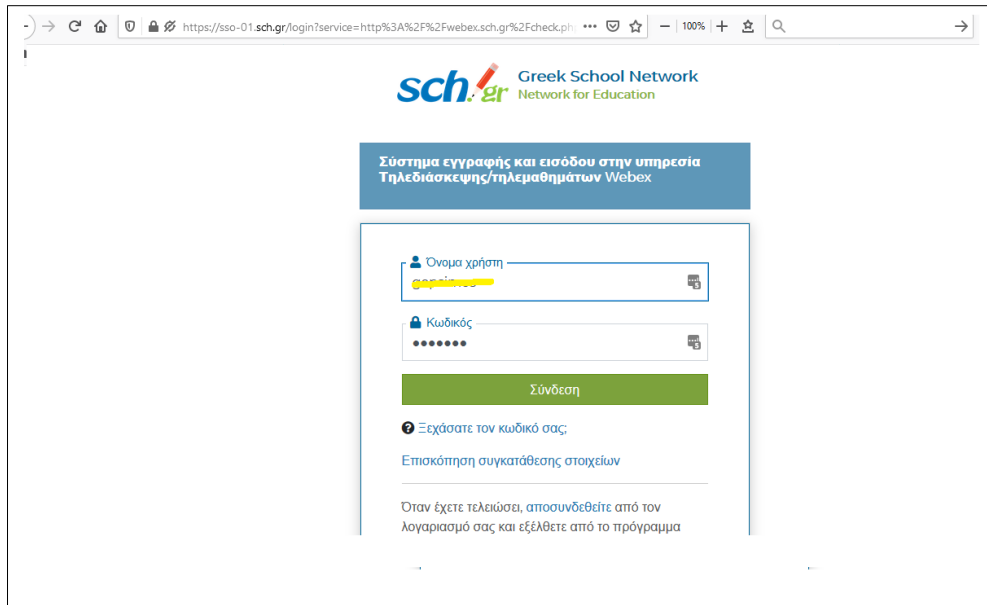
https://sso-01.sch.gr/login?service=http%3A%2F%2Fwebex.sch.gr%2Fcheck.ph

100%

sch.gr Greek School Network
Network for Education

Σύστημα εγγραφής και εισόδου στην υπηρεσία Τηλεδιάσκεψης/τηλεμαθημάτων Webex

Όνομα χρήστη
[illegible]

Κωδικός
•••••••

Σύνδεση

Ξεχάσατε τον κωδικό σας;

Επισκόπηση συγκατάθεσης στοιχείων

Όταν έχετε τελειώσει, αποσυνδεθείτε από τον λογαριασμό σας και εξέλθετε από το πρόγραμμα